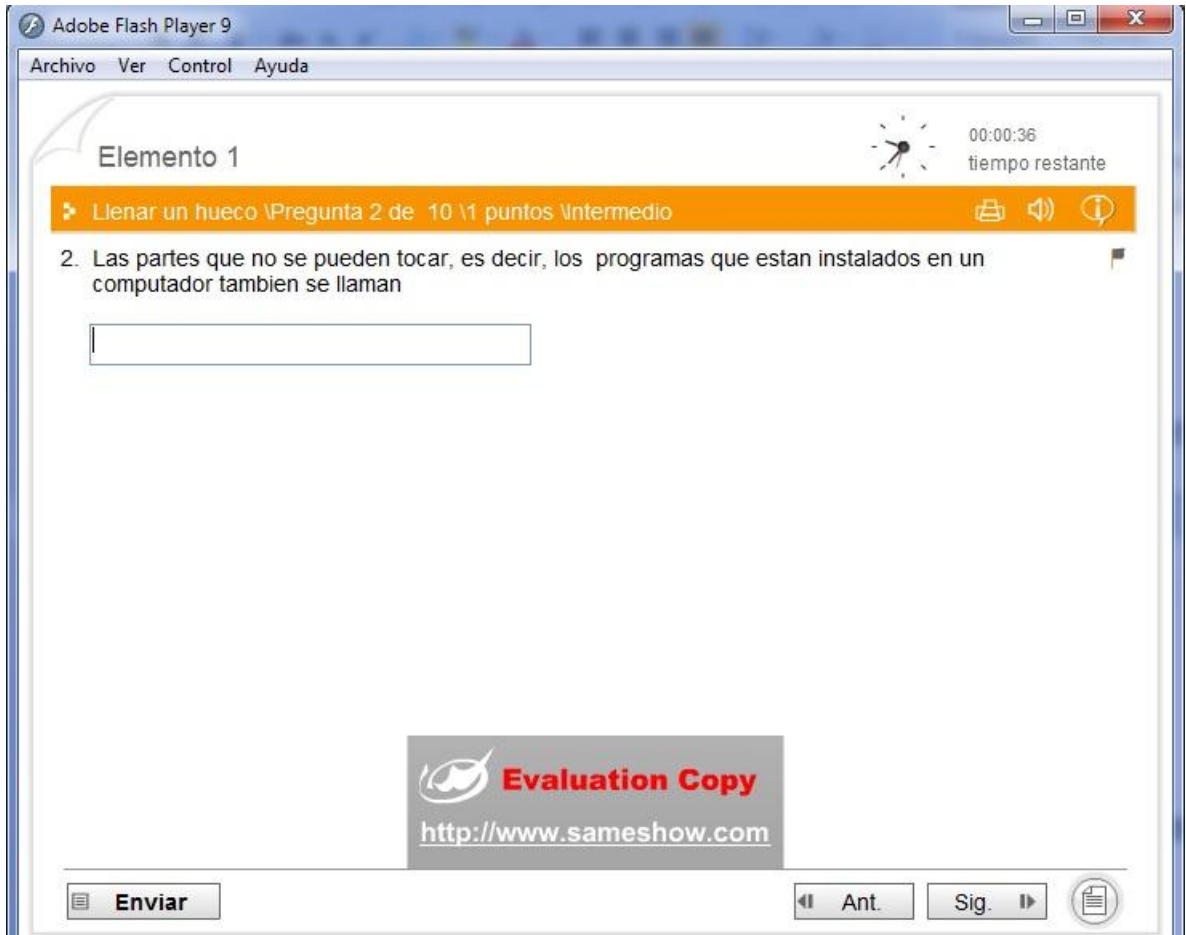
Adobe Flash Player 9

Archivo Ver Control Ayuda

Elemento 1

00:00:36
tiempo restante

Llenar un hueco \Pregunta 2 de 10 \1 puntos \Intermedio

2. Las partes que no se pueden tocar, es decir, los programas que estan instalados en un computador tambien se llaman

Evaluation Copy
http://www.sameshow.com

Enviar

Ant.

Sig.